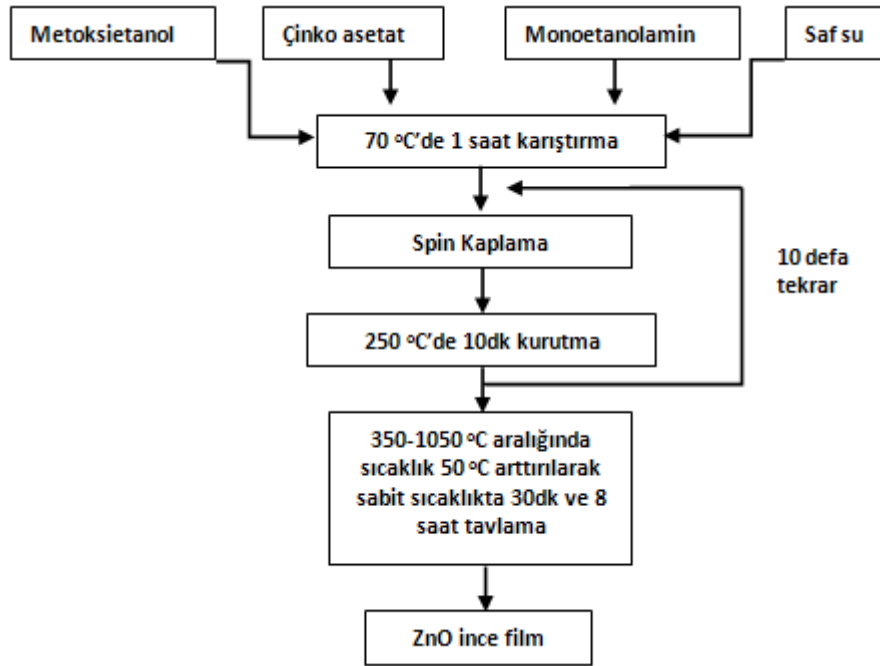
Metoksietanol

Çinko asetat

Monoetanolamin

Saf su

70 °C'de 1 saat karıştırma

Spin Kaplama

10 defa tekrar

250 °C'de 10dk kurutma

350-1050 °C aralığında sıcaklık 50 °C arttırılarak sabit sıcaklıkta 30dk ve 8 saat tavlama

ZnO ince film